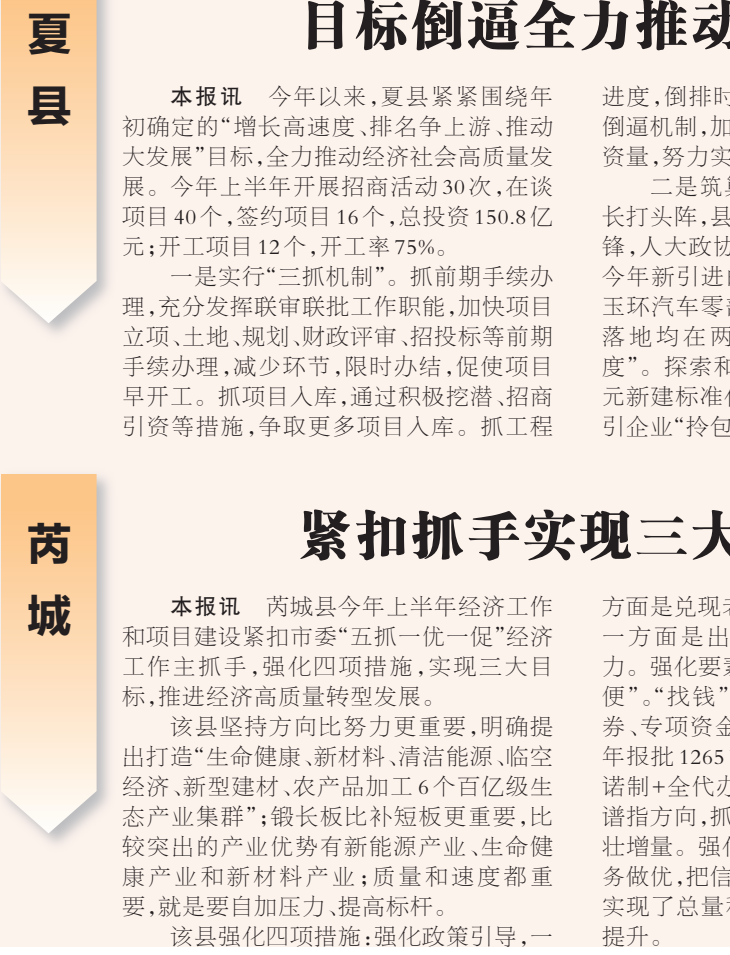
夏县

目标倒逼全力推动

本报讯　今年以来，夏县紧紧围绕年初确定的“增长高速度、排名争上游、推动大发展”目标，全力推动经济社会高质量发展。今年上半年开展招商活动30次，在谈项目40个，签约项目16个，总投资150.8亿元；开工项目12个，开工率75%。

一是实行“三抓机制”。抓前期手续办理，充分发挥联审联批工作职能，加快项目立项、土地、规划、财政评审、招投标等前期手续办理，减少环节，限时办结，促使项目早开工。抓项目入库，通过积极挖潜、招商引资等措施，争取更多项目入库。抓工程

进度，倒排时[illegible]倒逼机制，加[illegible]资量，努力实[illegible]

二是筑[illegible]长打头阵，县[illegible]锋，人大政协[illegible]今年新引进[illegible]玉环汽车零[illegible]落地均在两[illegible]度”。探索和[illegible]元新建标准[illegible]引企业“拎包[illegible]

芮城

紧扣抓手实现三大

本报讯　芮城县今年上半年经济工作和项目建设紧扣市委“五抓一优一促”经济工作主抓手，强化四项措施，实现三大目标，推进经济高质量转型发展。

该县坚持方向比努力更重要，明确提出打造“生命健康、新材料、清洁能源、临空经济、新型建材、农产品加工6个百亿级生态产业集群”；锻长板比补短板更重要，比较突出的产业优势有新能源产业、生命健康产业和新材料产业；质量和速度都重要，就是要自加压力、提高标杆。

该县强化四项措施：强化政策引导，一

方面是兑现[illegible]一方面是出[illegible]力。强化要素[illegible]便”。“找钱”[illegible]券、专项资金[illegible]年报批1265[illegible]诺制+全代办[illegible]谱指方向，抓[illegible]壮增量。强化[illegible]务做优，把信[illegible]实现了总量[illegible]提升。